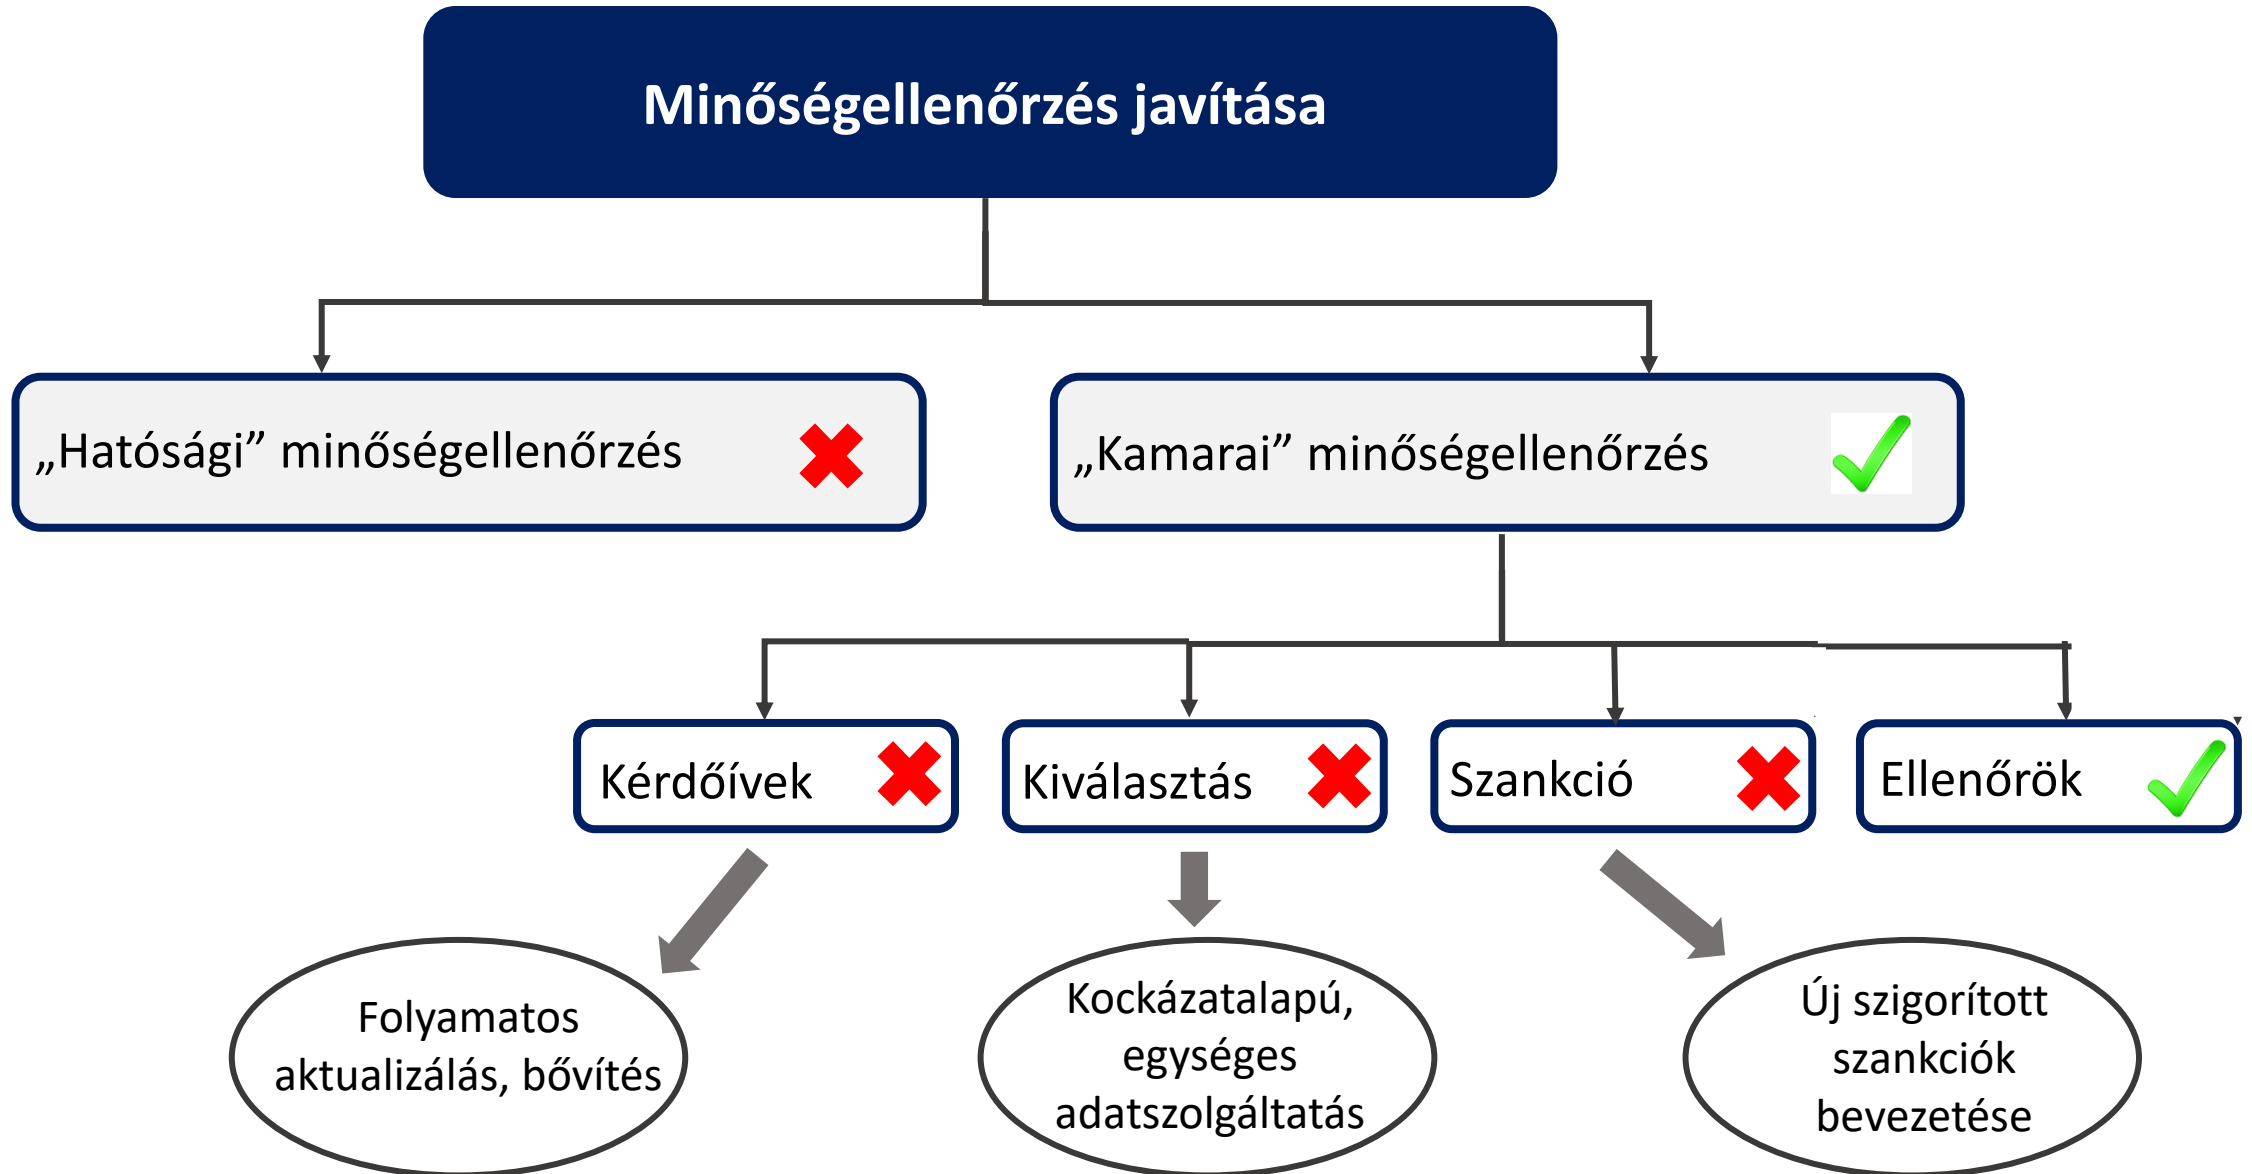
Minőségellenőrzés javítása

„Hatósági” minőségellenőrzés

„Kamarai” minőségellenőrzés

Kérdőívek

Kiválasztás

Szankció

Ellenőrök

Folyamatos aktualizálás, bővítés

Kockázatalapú, egységes adatszolgáltatás

Új szigorított szankciók bevezetése